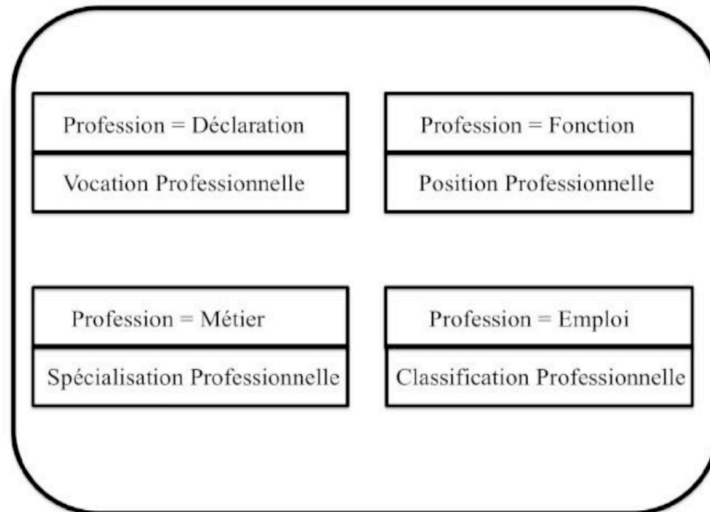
Profession = Déclaration

Vocation Professionnelle

Profession = Fonction

Position Professionnelle

Profession = Métier

Spécialisation Professionnelle

Profession = Emploi

Classification Professionnelle